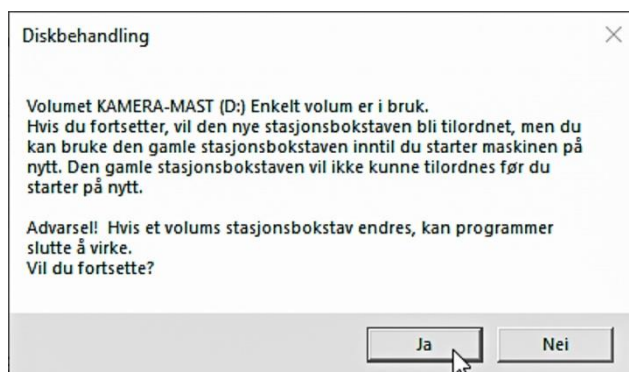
Diskbehandling

Volumet KAMERA-MAST (D:) Enkelt volum er i bruk.
Hvis du fortsetter, vil den nye stasjonsbokstaven bli tilordnet, men du kan bruke den gamle stasjonsbokstaven inntil du starter maskinen på nytt. Den gamle stasjonsbokstaven vil ikke kunne tilordnes før du starter på nytt.

Advarsel! Hvis et volums stasjonsbokstav endres, kan programmer slutte å virke.
Vil du fortsette?

Ja
Nei